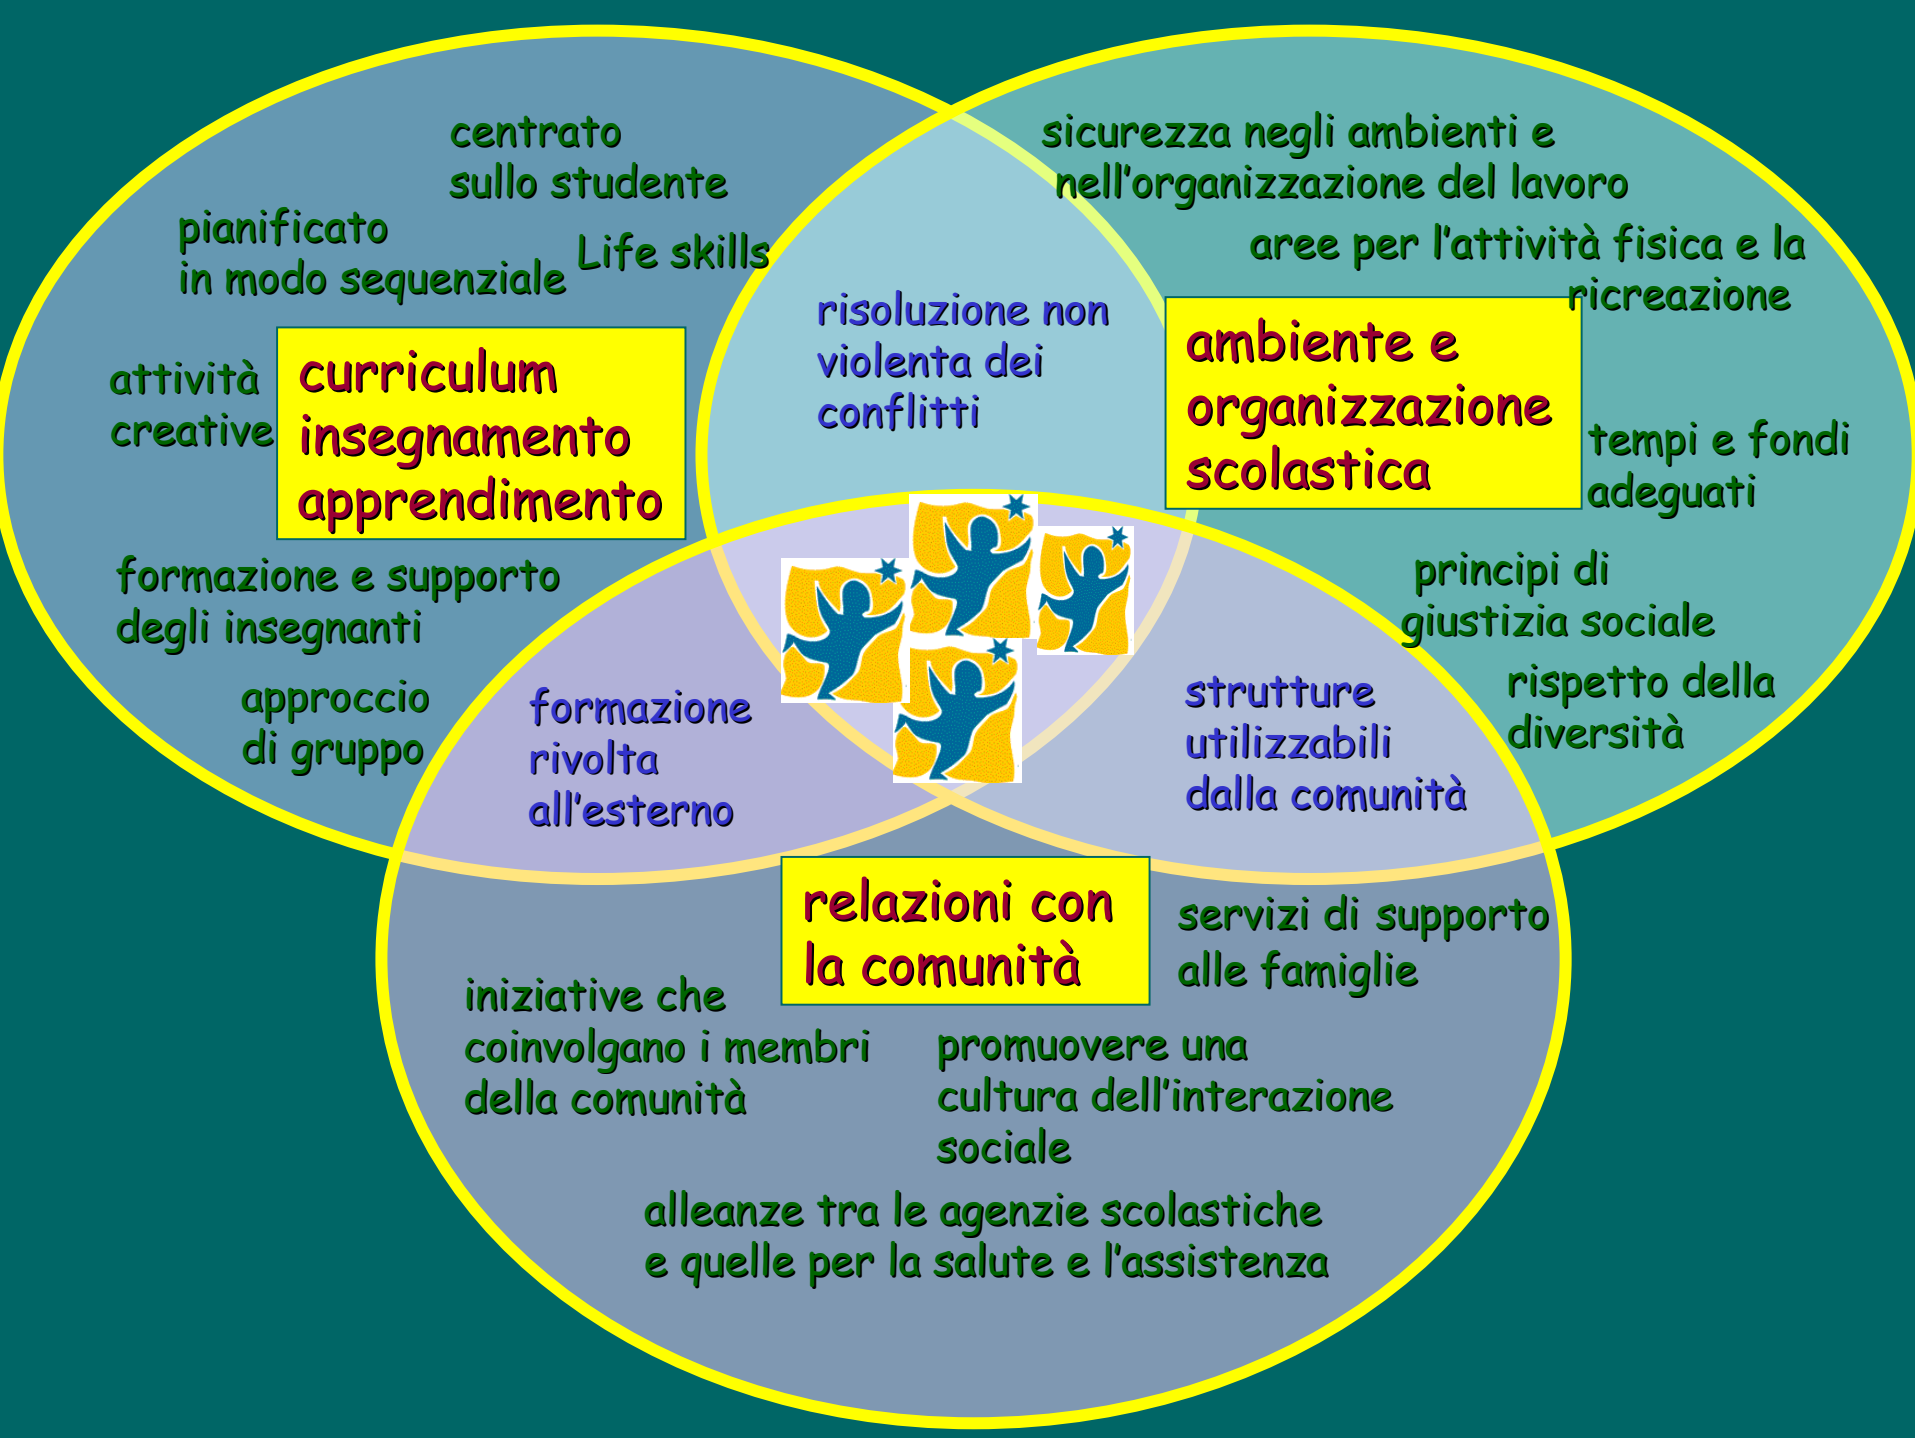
centrato sullo studente

pianificato in modo sequenziale

Life skills

attività creative

curriculum insegnamento apprendimento

formazione e supporto degli insegnanti

approccio di gruppo

risoluzione non violenta dei conflitti

sicurezza negli ambienti e nell'organizzazione del lavoro

aree per l'attività fisica e la ricreazione

ambiente e organizzazione scolastica

tempi e fondi adeguati

principi di giustizia sociale

rispetto della diversità

formazione rivolta all'esterno

strutture utilizzabili dalla comunità

relazioni con la comunità

servizi di supporto alle famiglie

iniziative che coinvolgano i membri della comunità

promuovere una cultura dell'interazione sociale

alleanze tra le agenzie scolastiche e quelle per la salute e l'assistenza